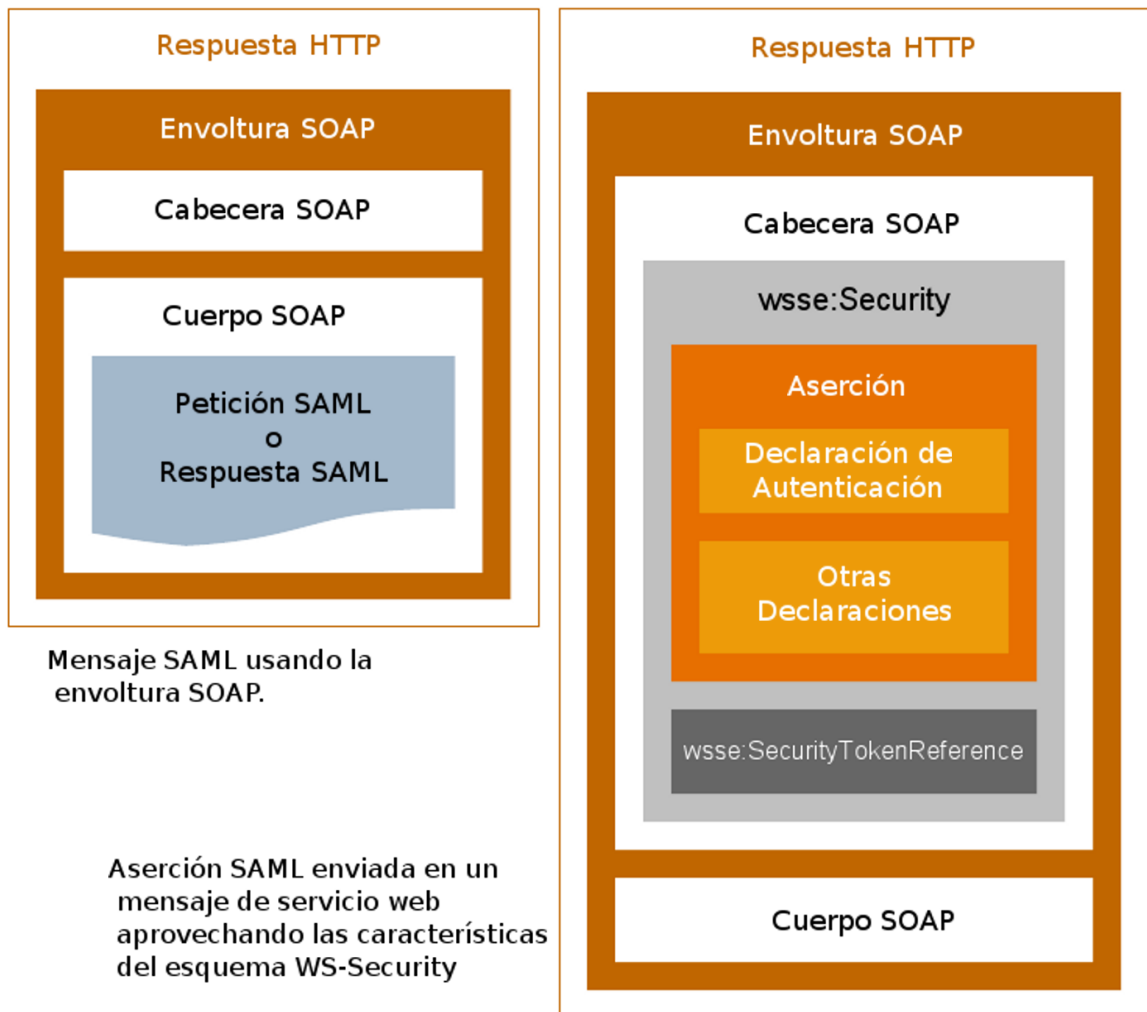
Respuesta HTTP

Envoltura SOAP

Cabecera SOAP

Cuerpo SOAP

Petición SAML
o
Respuesta SAML

Mensaje SAML usando la envoltura SOAP.

Respuesta HTTP

Envoltura SOAP

Cabecera SOAP

wsse:Security

Aserción

Declaración de Autenticación

Otras Declaraciones

wsse:SecurityTokenReference

Cuerpo SOAP

Aserción SAML enviada en un mensaje de servicio web aprovechando las características del esquema WS-Security